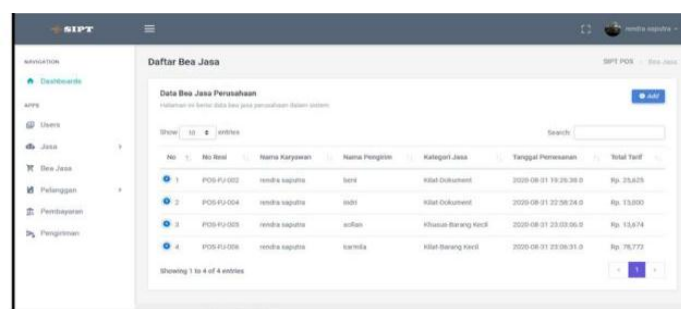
SIPT

rendra saputra

NAVIGATION
Dashboards
APPS
Users
Jasa
Bea Jasa
Pelanggan
Pembayaran
Pengiriman

Daftar Bea Jasa

SIPT POS / Bea Jasa

Data Bea Jasa Perusahaan
Halaman ini berisi data bea jasa perusahaan dalam sistem

+ Add

Show 10 entries

Search:

| No | No Resi | Nama Karyawan | Nama Pengirim | Kategori Jasa | Tanggal Pemesanan | Total Tarif |
|---|---|---|---|---|---|---|
| 1 | POS-PJ-002 | rendra saputra | beni | Kilat-Dokument | 2020-08-31 19:26:38.0 | Rp. 25,625 |
| 2 | POS-PJ-004 | rendra saputra | indri | Kilat-Dokument | 2020-08-31 22:58:24.0 | Rp. 13,000 |
| 3 | POS-PJ-005 | rendra saputra | sofian | Khusus-Barang Kecil | 2020-08-31 23:03:06.0 | Rp. 13,674 |
| 4 | POS-PJ-006 | rendra saputra | karmila | Kilat-Barang Kecil | 2020-08-31 23:06:31.0 | Rp. 76,773 |

Showing 1 to 4 of 4 entries

< 1 >